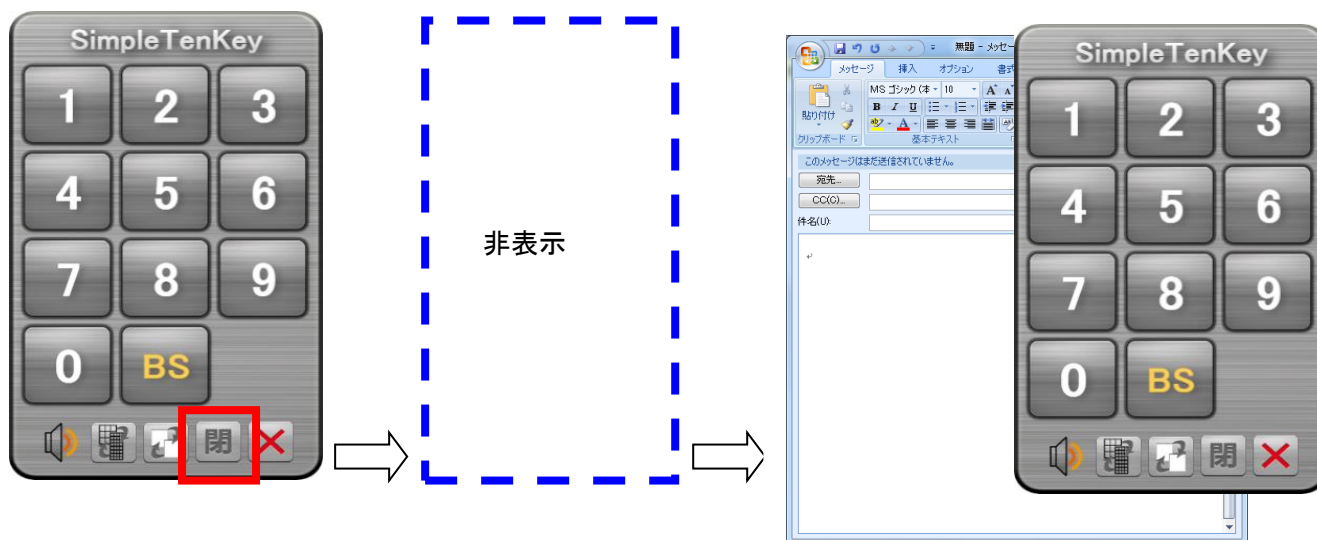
SimpleTenKey

1 2 3
4 5 6
7 8 9
0 BS

閉

非表示

無題 - メッセー
メッセージ 挿入 オプション 書式
貼り付け
MS ゴシック (本 10
B I U
クリップボード 基本テキスト
このメッセージはまだ送信されていません。
宛先...
CC(C)...
件名(U):

SimpleTenKey

1 2 3
4 5 6
7 8 9
0 BS

閉